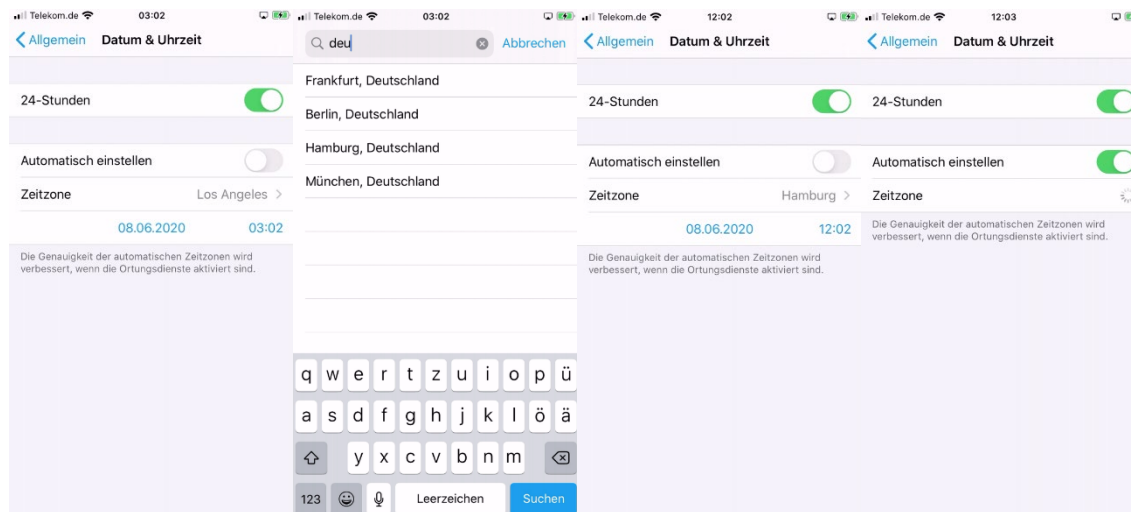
Telekom.de 03:02

Allgemein Datum & Uhrzeit

24-Stunden

Automatisch einstellen

Zeitzone Los Angeles

08.06.2020 03:02

Die Genauigkeit der automatischen Zeitzonen wird verbessert, wenn die Ortungsdienste aktiviert sind.

Telekom.de 03:02

deu Abbrechen

Frankfurt, Deutschland

Berlin, Deutschland

Hamburg, Deutschland

München, Deutschland

q w e r t z u i o p ü

a s d f g h j k l ö ä

y x c v b n m

123 Leerzeichen Suchen

Telekom.de 12:02

Allgemein Datum & Uhrzeit

24-Stunden

Automatisch einstellen

Zeitzone Hamburg

08.06.2020 12:02

Die Genauigkeit der automatischen Zeitzonen wird verbessert, wenn die Ortungsdienste aktiviert sind.

Telekom.de 12:03

Allgemein Datum & Uhrzeit

24-Stunden

Automatisch einstellen

Zeitzone

Die Genauigkeit der automatischen Zeitzonen wird verbessert, wenn die Ortungsdienste aktiviert sind.